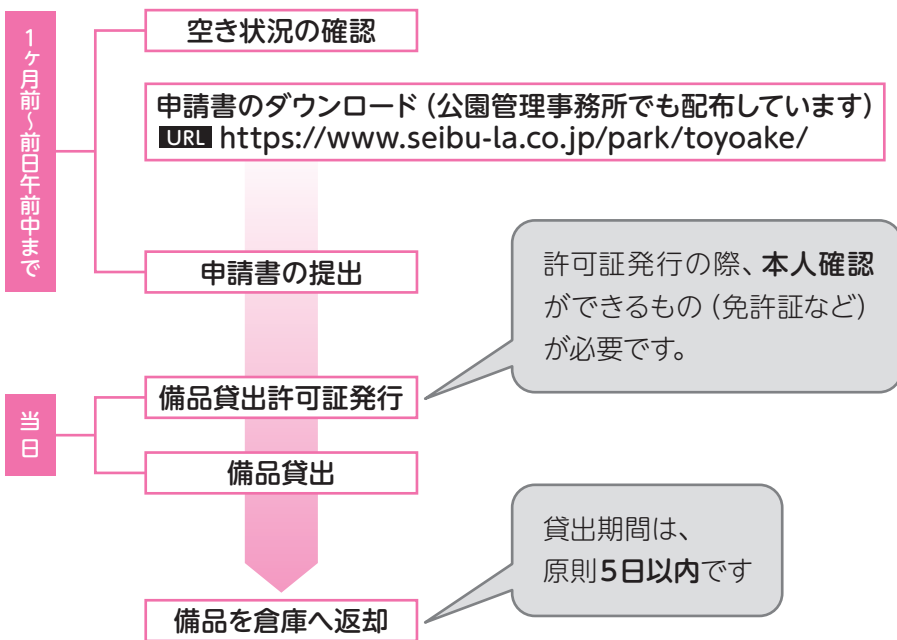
1ヶ月前〜前日午前中まで

空き状況の確認

申請書のダウンロード（公園管理事務所でも配布しています）
URL https://www.seibu-la.co.jp/park/toyoake/

申請書の提出

許可証発行の際、本人確認ができるもの（免許証など）が必要です。

当日

備品貸出許可証発行

備品貸出

貸出期間は、原則5日以内です

備品を倉庫へ返却